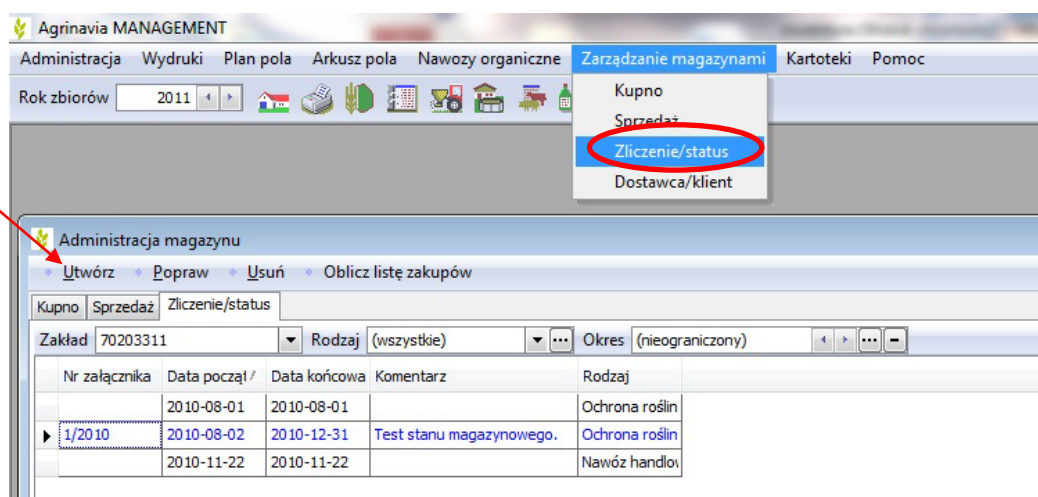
Agrinavia MANAGEMENT

Administracja Wydruki Plan pola Arkusz pola Nawozy organiczne Zarządzanie magazynami Kartoteki Pomoc

Rok zbiorów 2011

Kupno
Sprzedaż
Zliczenie/status
Dostawca/klient

Administracja magazynu

Utwórz Popraw Usuń Oblicz listę zakupów

Kupno Sprzedaż Zliczenie/status

Zakład 70203311 Rodzaj (wszystkie) Okres (nieograniczony)

| Nr załącznika | Data począt | Data końcowa | Komentarz | Rodzaj |
|---|---|---|---|---|
| | 2010-08-01 | 2010-08-01 | | Ochrona roślin |
| 1/2010 | 2010-08-02 | 2010-12-31 | Test stanu magazynowego. | Ochrona roślin |
| | 2010-11-22 | 2010-11-22 | | Nawóz handlov |